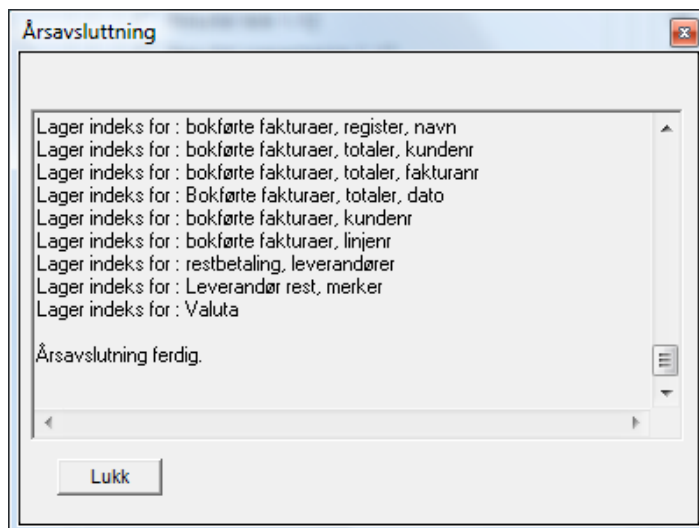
Årsavsluttning

Lager indeks for : bokførte fakturaer, register, navn
Lager indeks for : bokførte fakturaer, totaler, kundenr
Lager indeks for : bokførte fakturaer, totaler, fakturanr
Lager indeks for : Bokførte fakturaer, totaler, dato
Lager indeks for : bokførte fakturaer, kundenr
Lager indeks for : bokførte fakturaer, linjenr
Lager indeks for : restbetaling, leverandører
Lager indeks for : Leverandør rest, merker
Lager indeks for : Valuta

Årsavslutning ferdig.

Lukk